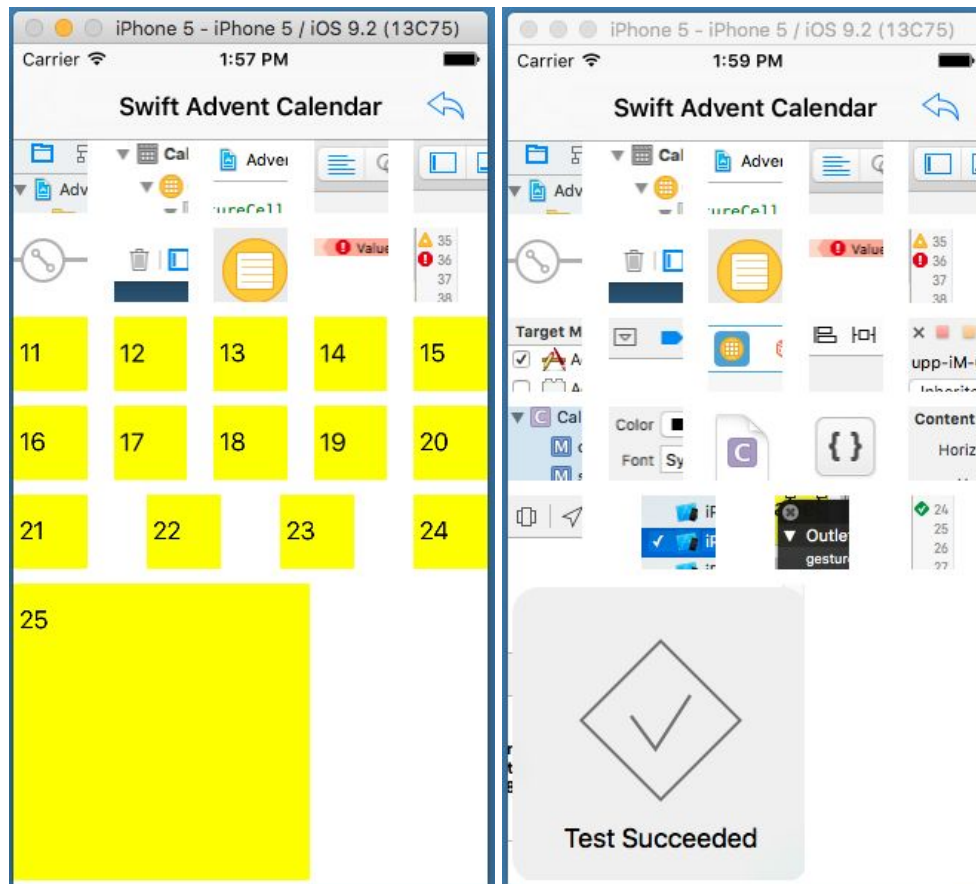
iPhone 5 - iPhone 5 / iOS 9.2 (13C75)
Carrier
1:57 PM
Swift Advent Calendar

Cal
Adve
ureCell
Value
35
36
37
38

11
12
13
14
15
16
17
18
19
20
21
22
23
24
25

iPhone 5 - iPhone 5 / iOS 9.2 (13C75)
Carrier
1:59 PM
Swift Advent Calendar

Cal
Adve
Adv
ureCell
Value
35
36
37
38
Target M
upp-iM-
Inherit
Cal
Color
Font
Sy
Content
Horiz
{ }
24
25
26
27
Outle
gestur

Test Succeeded